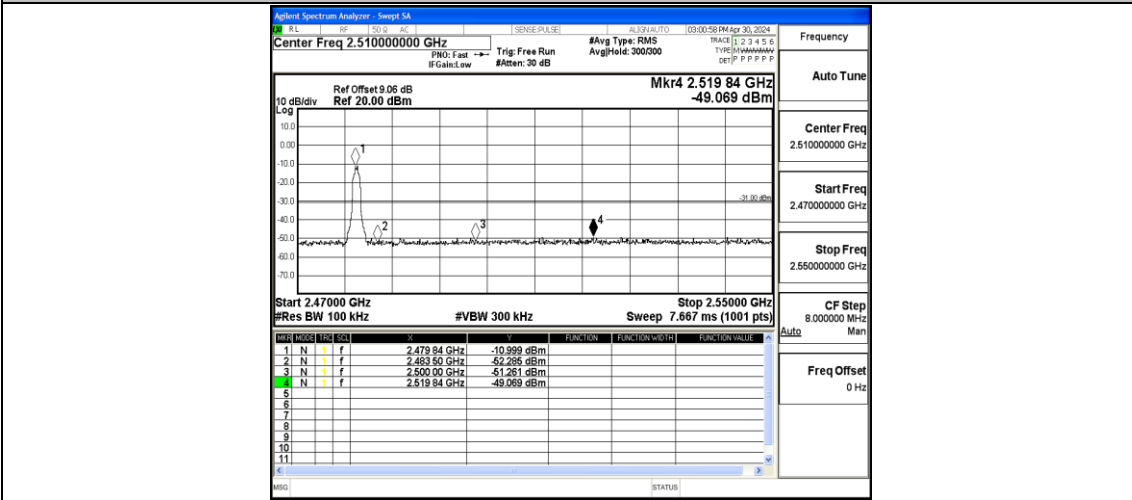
Agilent Spectrum Analyzer - Swept SA
RL RF 50 Ω AC SENSE:PULSE ALIGN AUTO 03:00:58 PM Apr 30, 2024
Center Freq 2.510000000 GHz
PNO: Fast IFGain:Low
Trig: Free Run
#Atten: 30 dB
#Avg Type: RMS
Avg|Hold: 300/300
TRACE 1 2 3 4 5 6
TYPE MWWWWW
DET P P P P P P
Frequency

Ref Offset 9.06 dB
10 dB/div Ref 20.00 dBm
Log
Mkr4 2.519 84 GHz
-49.069 dBm
Auto Tune

10.0
0.00
-10.0
-20.0
-30.0
-40.0
-50.0
-60.0
-70.0
1
2
3
4
-31.00 dBm

Center Freq
2.510000000 GHz

Start Freq
2.470000000 GHz

Stop Freq
2.550000000 GHz

Start 2.47000 GHz
#Res BW 100 kHz
#VBW 300 kHz
Stop 2.55000 GHz
Sweep 7.667 ms (1001 pts)

CF Step
8.000000 MHz
Auto Man

| MKR | MODE | TRC | SCL | X | Y | FUNCTION | FUNCTION WIDTH | FUNCTION VALUE |
|---|---|---|---|---|---|---|---|---|
| 1 | N | 1 | f | 2.479 84 GHz | -10.999 dBm | | | |
| 2 | N | 1 | f | 2.483 50 GHz | -52.285 dBm | | | |
| 3 | N | 1 | f | 2.500 00 GHz | -51.261 dBm | | | |
| 4 | N | 1 | f | 2.519 84 GHz | -49.069 dBm | | | |
| 5 | | | | | | | | |
| 6 | | | | | | | | |
| 7 | | | | | | | | |
| 8 | | | | | | | | |
| 9 | | | | | | | | |
| 10 | | | | | | | | |
| 11 | | | | | | | | |

Freq Offset
0 Hz

MSG
STATUS